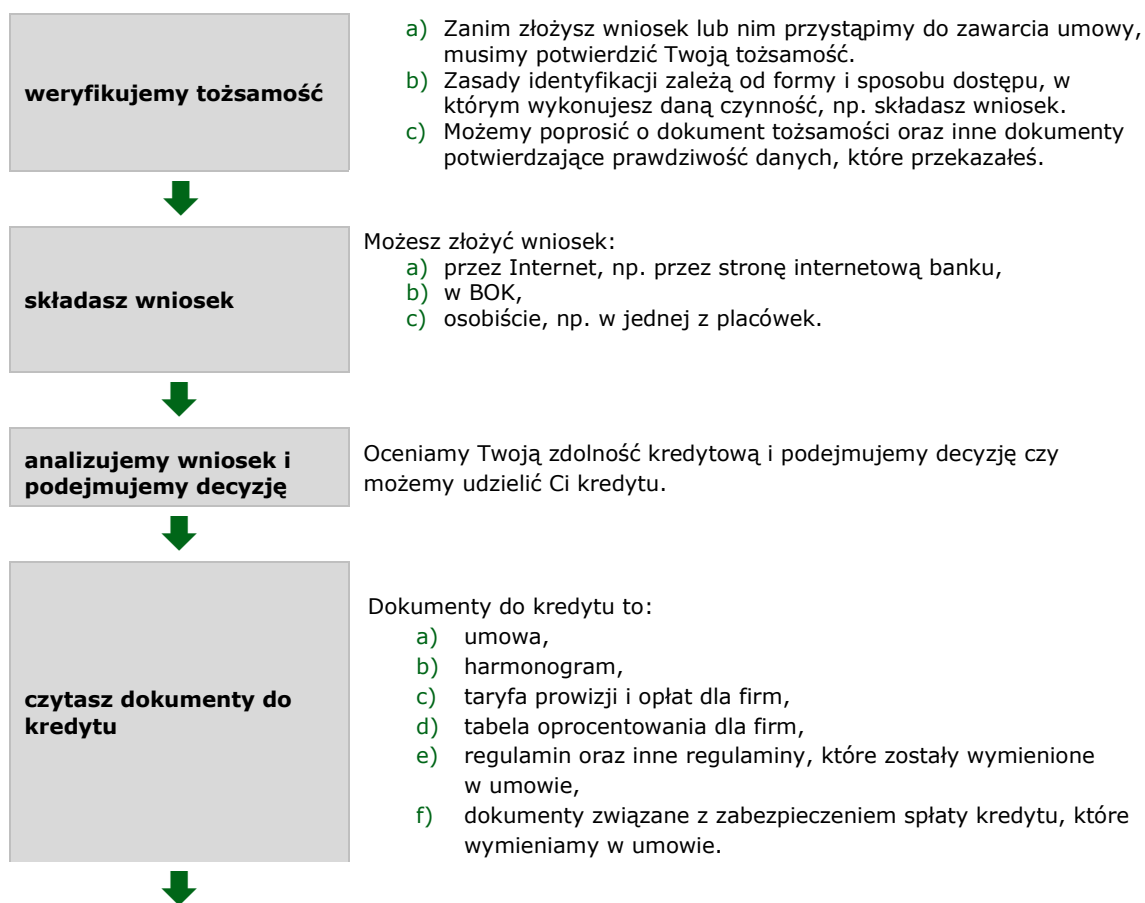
weryfikujemy tożsamość

a) Zanim złożysz wniosek lub nim przystąpimy do zawarcia umowy, musimy potwierdzić Twoją tożsamość.
b) Zasady identyfikacji zależą od formy i sposobu dostępu, w którym wykonujesz daną czynność, np. składasz wniosek.
c) Możemy poprosić o dokument tożsamości oraz inne dokumenty potwierdzające prawdziwość danych, które przekazałeś.

składasz wniosek

Możesz złożyć wniosek:
a) przez Internet, np. przez stronę internetową banku,
b) w BOK,
c) osobiście, np. w jednej z placówek.

analizujemy wniosek i podejmujemy decyzję

Oceniamy Twoją zdolność kredytową i podejmujemy decyzję czy możemy udzielić Ci kredytu.

czytasz dokumenty do kredytu

Dokumenty do kredytu to:
a) umowa,
b) harmonogram,
c) taryfa prowizji i opłat dla firm,
d) tabela oprocentowania dla firm,
e) regulamin oraz inne regulaminy, które zostały wymienione w umowie,
f) dokumenty związane z zabezpieczeniem spłaty kredytu, które wymieniamy w umowie.